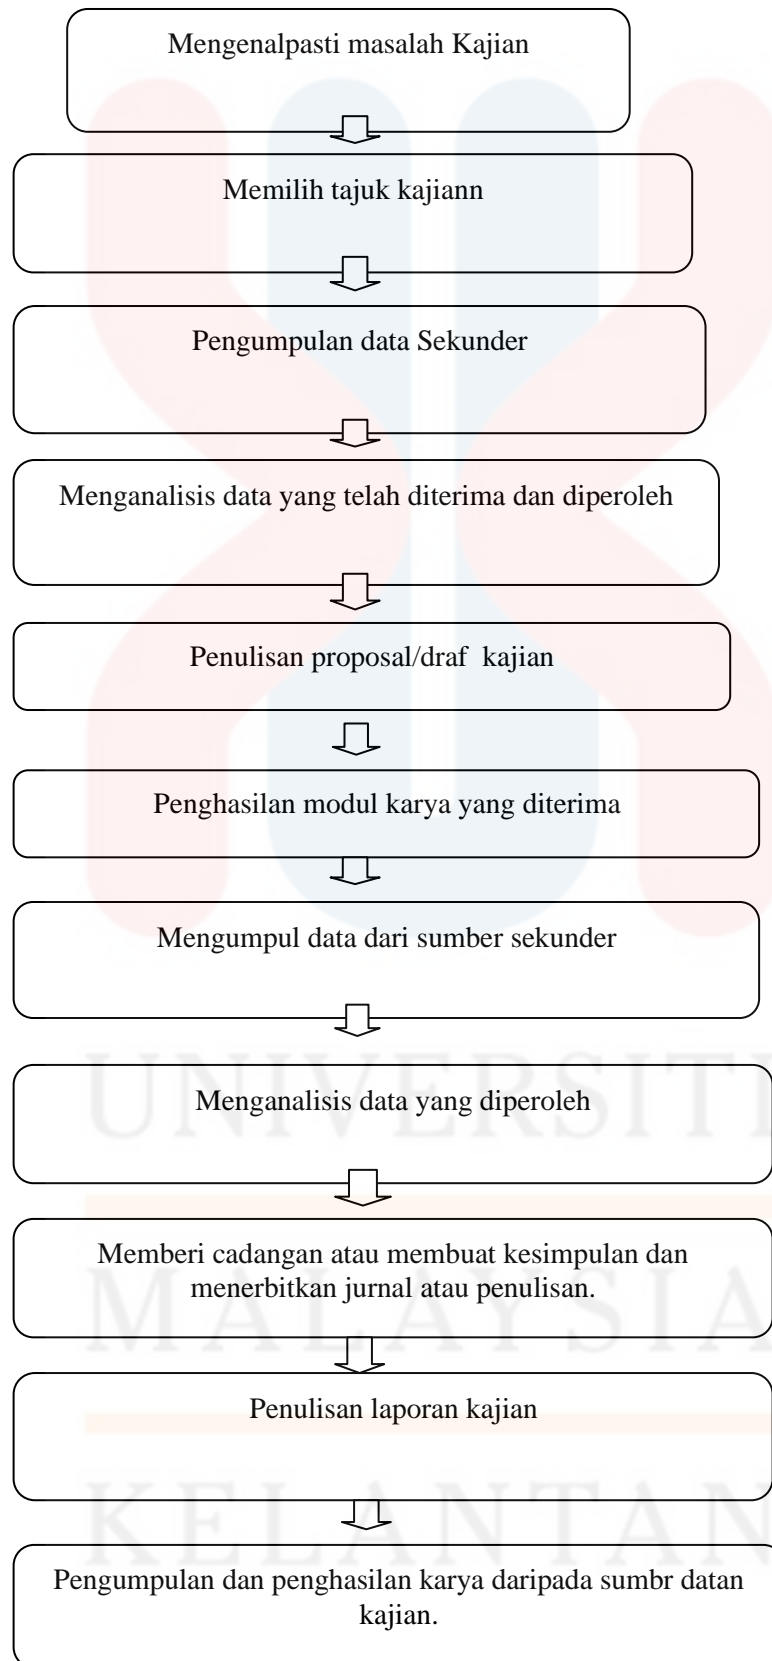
Mengenalpasti masalah Kajian

Memilih tajuk kajiann

Pengumpulan data Sekunder

Menganalisis data yang telah diterima dan diperoleh

Penulisan proposal/draf kajian

Penghasilan modul karya yang diterima

Mengumpul data dari sumber sekunder

Menganalisis data yang diperoleh

Memberi cadangan atau membuat kesimpulan dan menerbitkan jurnal atau penulisan.

Penulisan laporan kajian

Pengumpulan dan penghasilan karya daripada sumbr datan kajian.

UNIVERSITI
MALAYSIA
KELANTAN